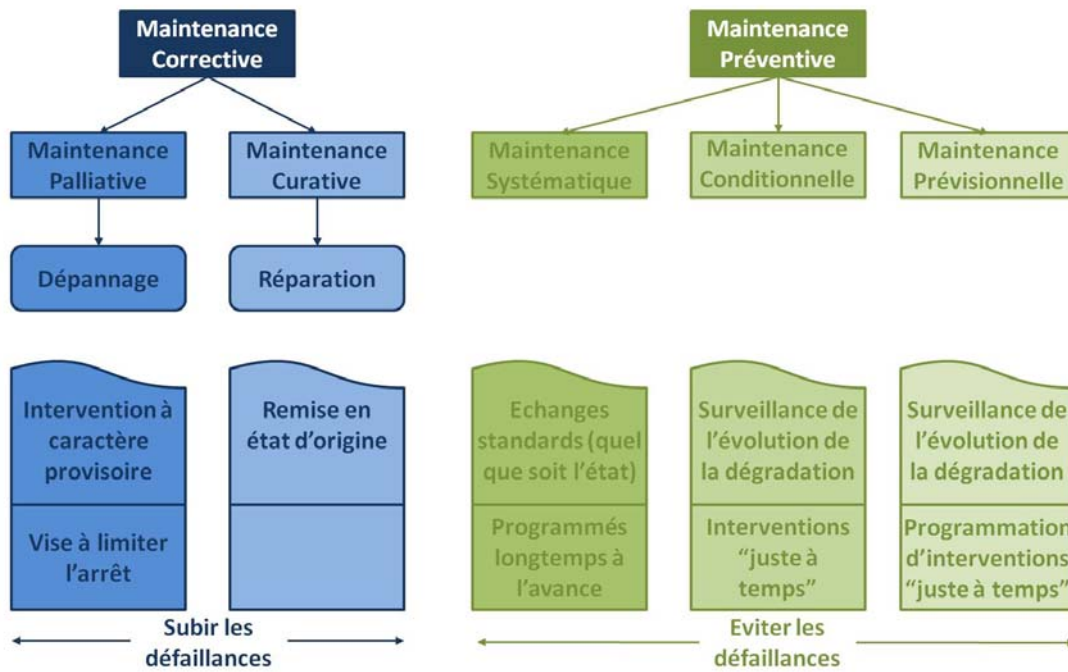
Maintenance Corrective

Maintenance Palliative

Maintenance Curative

Dépannage

Réparation

Intervention à caractère provisoire

Vise à limiter l'arrêt

Remise en état d'origine

Subir les défaillances

Maintenance Préventive

Maintenance Systématique

Maintenance Conditionnelle

Maintenance Prévisionnelle

Echanges standards (quel que soit l'état)

Programmés longtemps à l'avance

Surveillance de l'évolution de la dégradation

Interventions "juste à temps"

Surveillance de l'évolution de la dégradation

Programmation d'interventions "juste à temps"

Eviter les défaillances